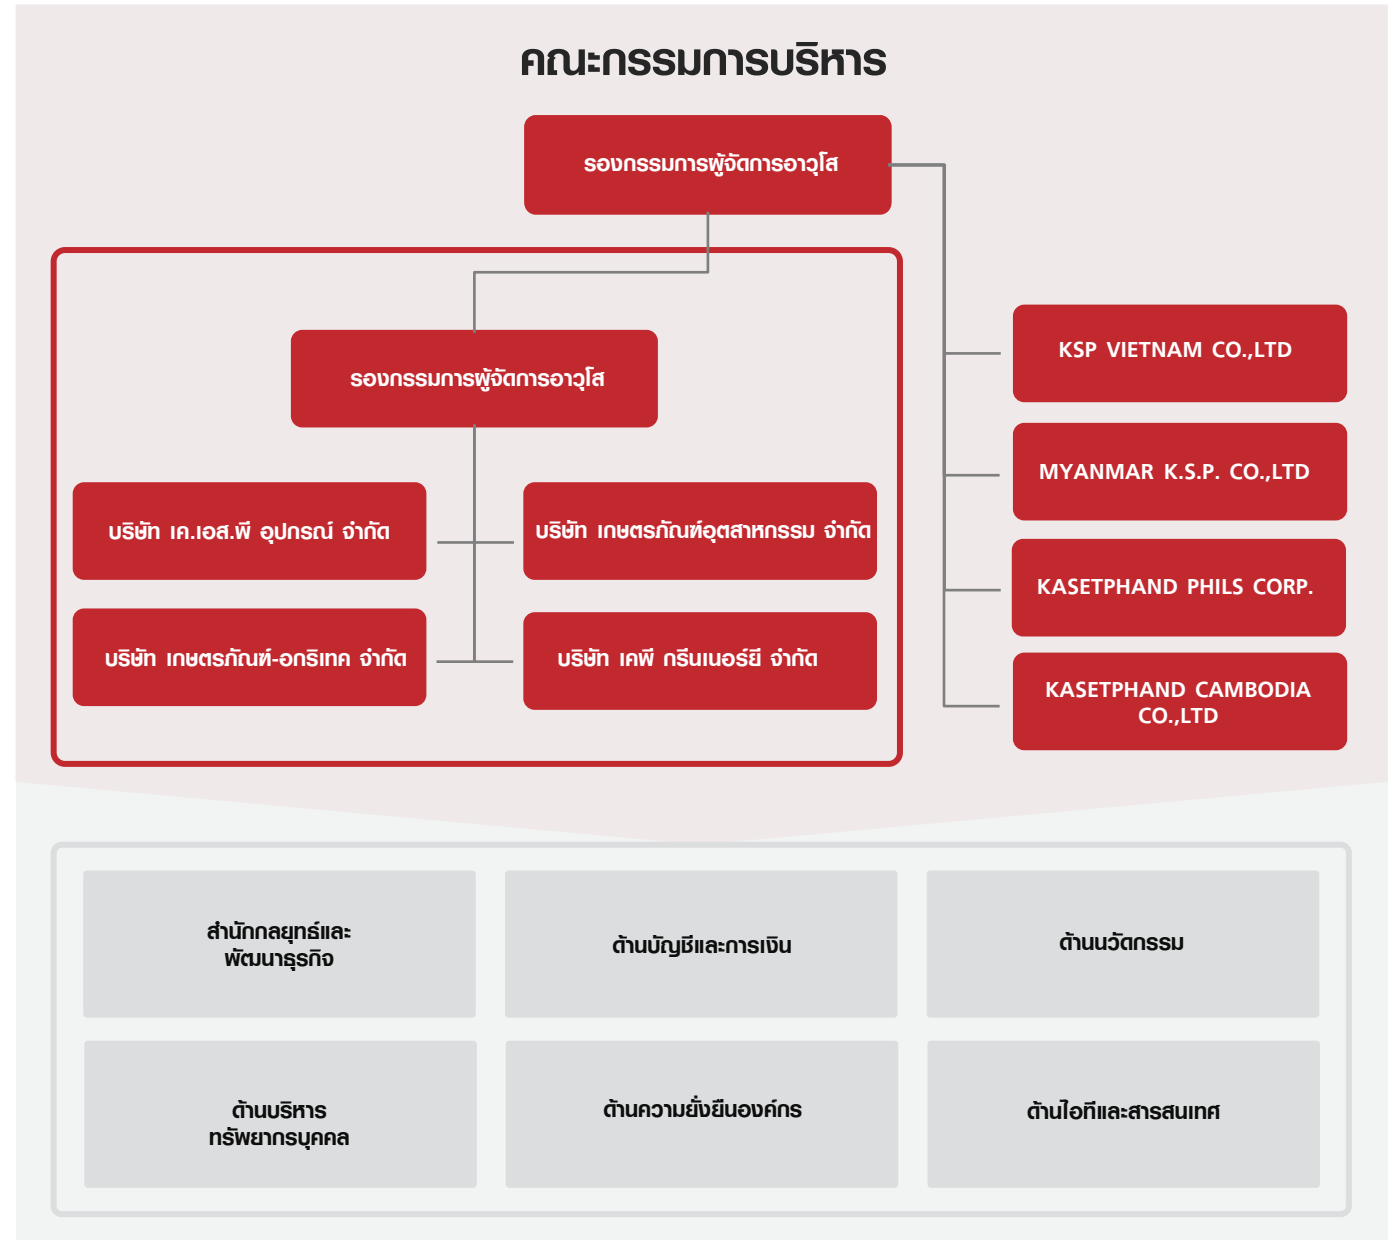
คณะกรรมการบริหาร

รองกรรมการผู้จัดการอาวุโส

รองกรรมการผู้จัดการอาวุโส

บริษัท เค.เอส.พี อุปกรณ์ จำกัด

บริษัท เกษตรภัณฑ์อุตสาหกรรม จำกัด

บริษัท เกษตรภัณฑ์-อกริเทค จำกัด

บริษัท เคพี กรีนเนอร์ยี จำกัด

KSP VIETNAM CO.,LTD

MYANMAR K.S.P. CO.,LTD

KASETPHAND PHILS CORP.

KASETPHAND CAMBODIA CO.,LTD

สำนักกลยุทธ์และพัฒนาธุรกิจ

ด้านบัญชีและการเงิน

ด้านนวัตกรรม

ด้านบริหารทรัพยากรบุคคล

ด้านความยั่งยืนองค์กร

ด้านไอทีและสารสนเทศ